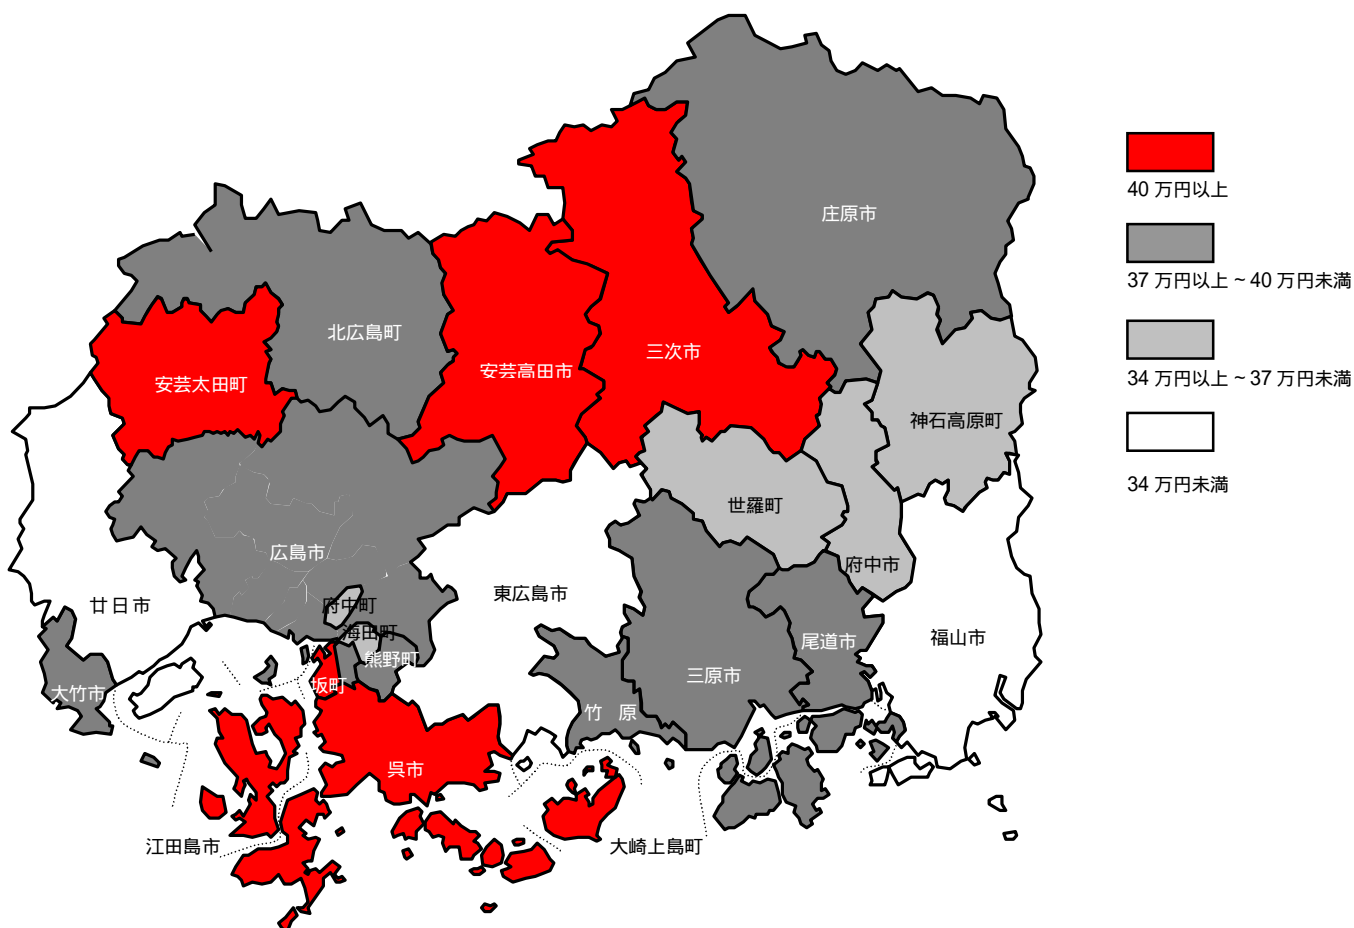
40 万円以上

37 万円以上 ~ 40 万円未満

34 万円以上 ~ 37 万円未満

34 万円未満

庄原市
北広島町
安芸高田市
三次市
安芸太田町
神石高原町
世羅町
広島市
府中市
廿日市
東広島市
府中町
海田町
熊野町
福山市
尾道市
大竹市
坂町
三原市
竹　原
呉市
江田島市
大崎上島町